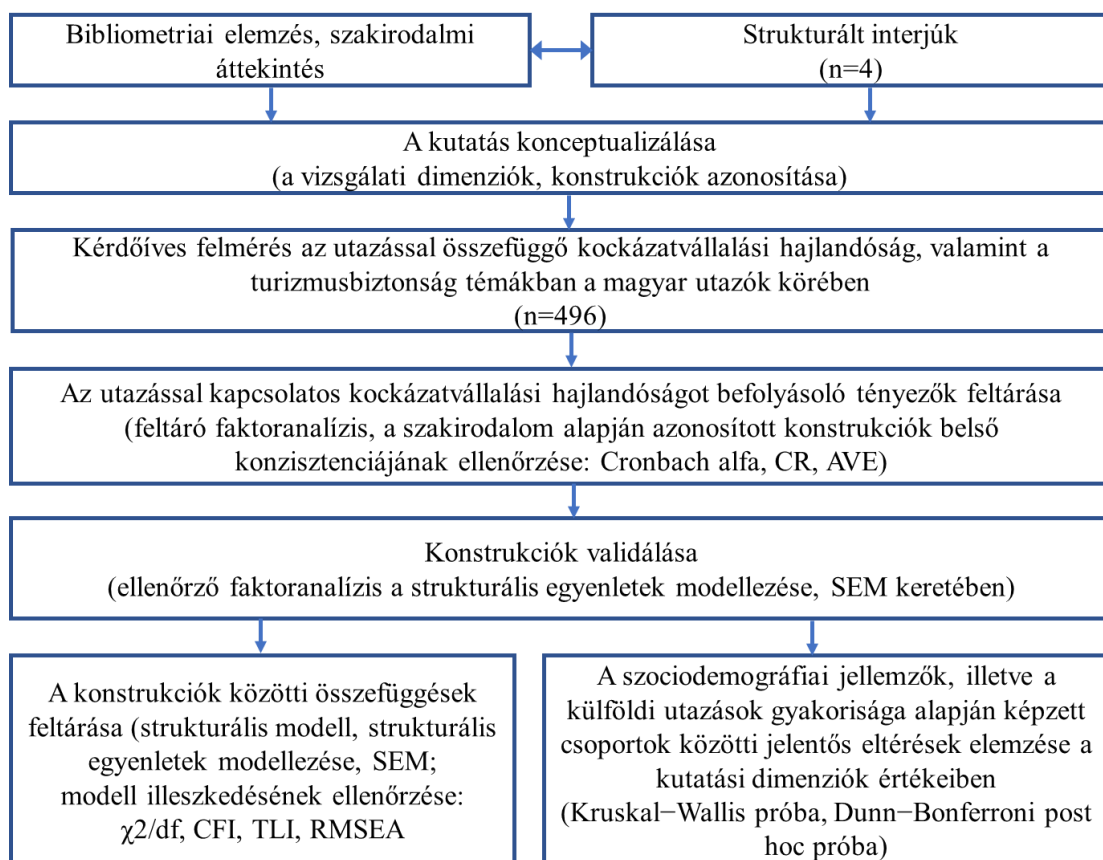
Bibliometriai elemzés, szakirodalmi áttekintés

Strukturált interjúk
(n=4)

A kutatás konceptualizálása
(a vizsgálati dimenziók, konstrukciók azonosítása)

Kérdőíves felmérés az utazással összefüggő kockázatvállalási hajlandóság, valamint a turizmusbiztonság témákban a magyar utazók körében
(n=496)

Az utazással kapcsolatos kockázatvállalási hajlandóságot befolyásoló tényezők feltárása
(feltáró faktoranalízis, a szakirodalom alapján azonosított konstrukciók belső konzisztenciájának ellenőrzése: Cronbach alfa, CR, AVE)

Konstrukciók validálása
(ellenőrző faktoranalízis a strukturális egyenletek modellezése, SEM keretében)

A konstrukciók közötti összefüggések feltárása (strukturális modell, strukturális egyenletek modellezése, SEM; modell illeszkedésének ellenőrzése: $\chi2$/df, CFI, TLI, RMSEA

A szociodemográfiai jellemzők, illetve a külföldi utazások gyakorisága alapján képzett csoportok közötti jelentős eltérések elemzése a kutatási dimenziók értékeiben
(Kruskal−Wallis próba, Dunn−Bonferroni post hoc próba)